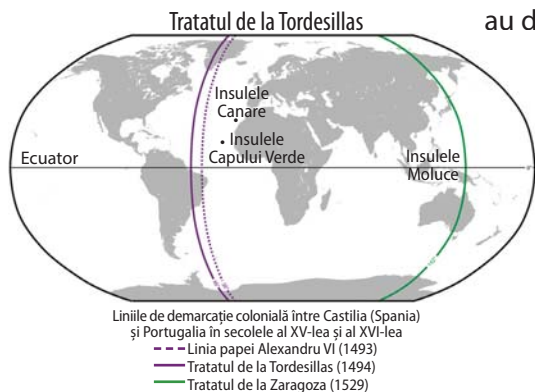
Tratatul de la Tordesillas

au d

Insulele Canare

Insulele Capului Verde

Ecuator

Insulele Moluce

Liniile de demarcație colonială între Castilia (Spania) și Portugalia în secolele al XV-lea și al XVI-lea

Linia papei Alexandru VI (1493)

Tratatul de la Tordesillas (1494)

Tratatul de la Zaragoza (1529)